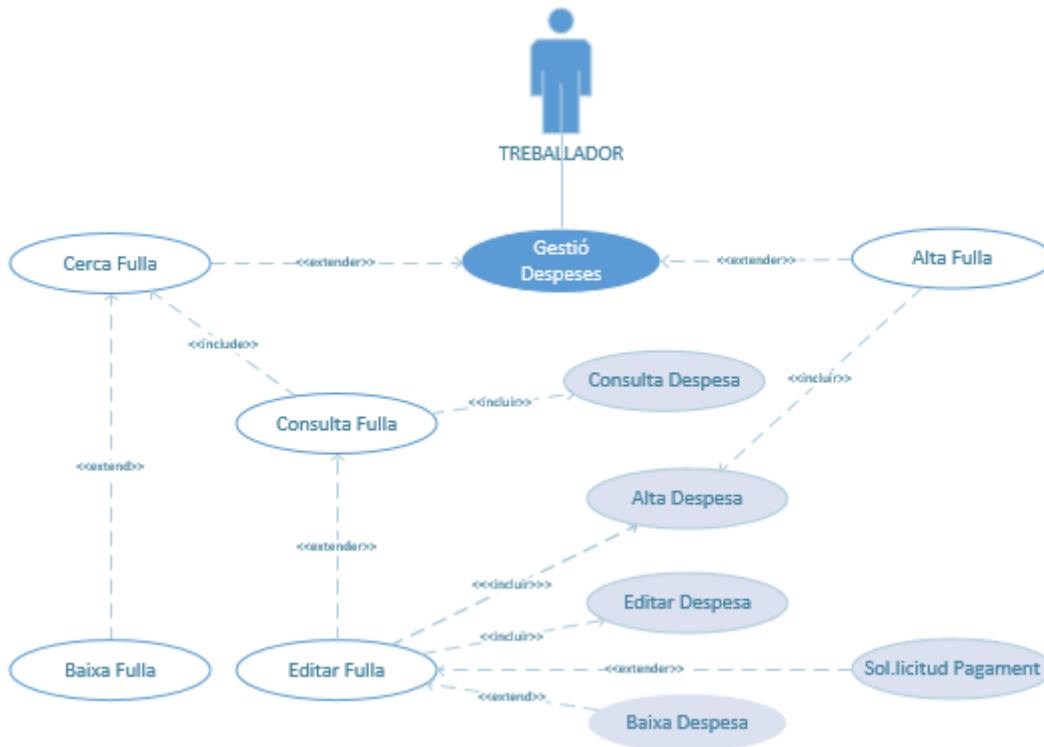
TREBALLADOR

Cerca Fulla

<<extender>>

Gestió Despeses

<<extender>>

Alta Fulla

<<include>>

Consulta Despesa

<<incluir>>

<<incluir>>

Consulta Fulla

<<extend>>

Alta Despesa

<<extender>>

<<incluir>>

Editar Despesa

<<incluir>>

Baixa Fulla

Editar Fulla

<<extender>>

Sol.licitud Pagament

<<extend>>

Baixa Despesa